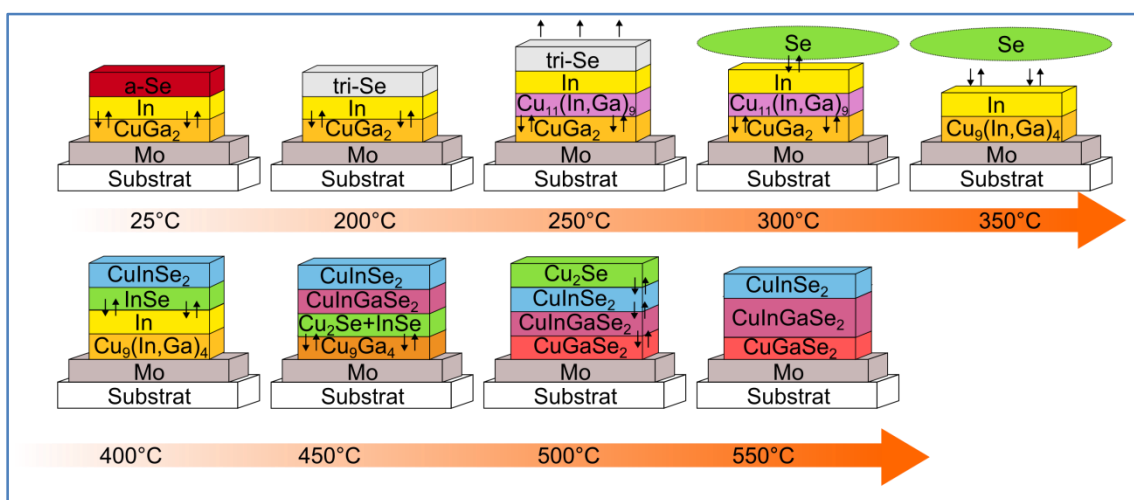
a-Se
In
$CuGa_2$
Mo
Substrat

tri-Se
In
$CuGa_2$
Mo
Substrat

tri-Se
In
$Cu_{11}(In,Ga)_9$
$CuGa_2$
Mo
Substrat

Se
In
$Cu_{11}(In,Ga)_9$
$CuGa_2$
Mo
Substrat

Se
In
$Cu_9(In,Ga)_4$
Mo
Substrat

25°C 200°C 250°C 300°C 350°C

$CuInSe_2$
InSe
In
$Cu_9(In,Ga)_4$
Mo
Substrat

$CuInSe_2$
$CuInGaSe_2$
$Cu_2Se$+InSe
$Cu_9Ga_4$
Mo
Substrat

$Cu_2Se$
$CuInSe_2$
$CuInGaSe_2$
$CuGaSe_2$
Mo
Substrat

$CuInSe_2$
$CuInGaSe_2$
$CuGaSe_2$
Mo
Substrat

400°C 450°C 500°C 550°C